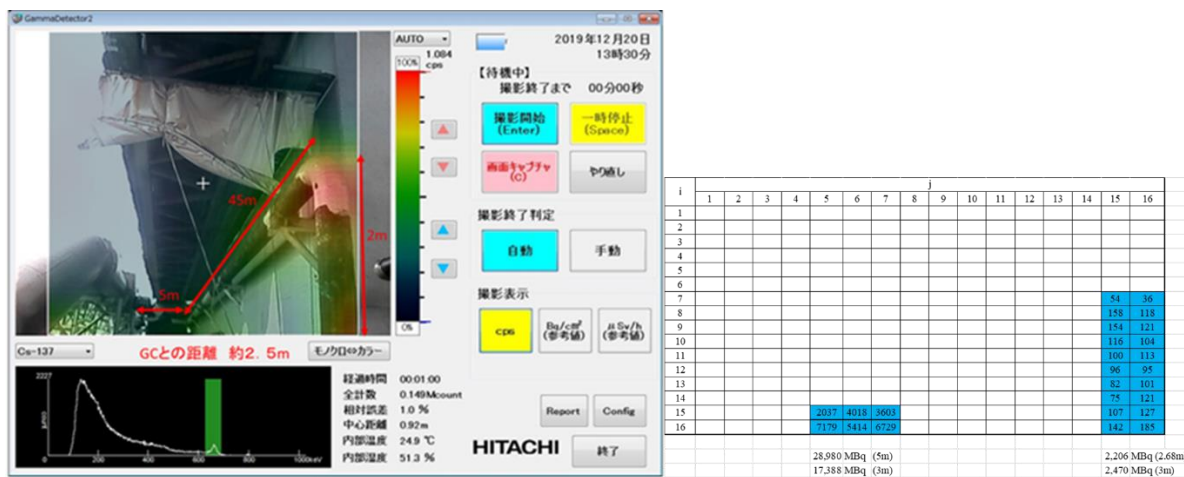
GammaDetector2

AUTO
1.084 cps
100%
0%

2019年12月20日
13時30分

【待機中】
撮影終了まで 00分00秒

撮影開始 (Enter)
一時停止 (Space)
画面キャプチャ (C)
やり直し

撮影終了判定
自動
手動

撮影表示
cps
Bq/cm² (参考値)
μSv/h (参考値)

45m
2m
5m

Cs-137
GCとの距離 約2.5m
モノクロ⇔カラー

2227
200 400 600 800 1000keV

経過時間 00:01:00
全計数 0.149Mcount
相対誤差 1.0 %
中心距離 0.92m
内部温度 24.9 ℃
内部湿度 51.3 %

Report
Config
HITACHI
終了

| i | 1 | 2 | 3 | 4 | 5 | 6 | 7 | 8 | 9 | 10 | 11 | 12 | 13 | 14 | 15 | 16 |
|---|---|---|---|---|---|---|---|---|---|---|---|---|---|---|---|---|
| 1 | | | | | | | | | | | | | | | | |
| 2 | | | | | | | | | | | | | | | | |
| 3 | | | | | | | | | | | | | | | | |
| 4 | | | | | | | | | | | | | | | | |
| 5 | | | | | | | | | | | | | | | | |
| 6 | | | | | | | | | | | | | | | | |
| 7 | | | | | | | | | | | | | | | 54 | 36 |
| 8 | | | | | | | | | | | | | | | 158 | 118 |
| 9 | | | | | | | | | | | | | | | 154 | 121 |
| 10 | | | | | | | | | | | | | | | 116 | 104 |
| 11 | | | | | | | | | | | | | | | 100 | 113 |
| 12 | | | | | | | | | | | | | | | 96 | 95 |
| 13 | | | | | | | | | | | | | | | 82 | 101 |
| 14 | | | | | | | | | | | | | | | 75 | 121 |
| 15 | | | | | 2037 | 4018 | 3603 | | | | | | | | 107 | 127 |
| 16 | | | | | 7179 | 5414 | 6729 | | | | | | | | 142 | 185 |

j

28,980 MBq (5m)
17,388 MBq (3m)
2,206 MBq (2.68m
2,470 MBq (3m)